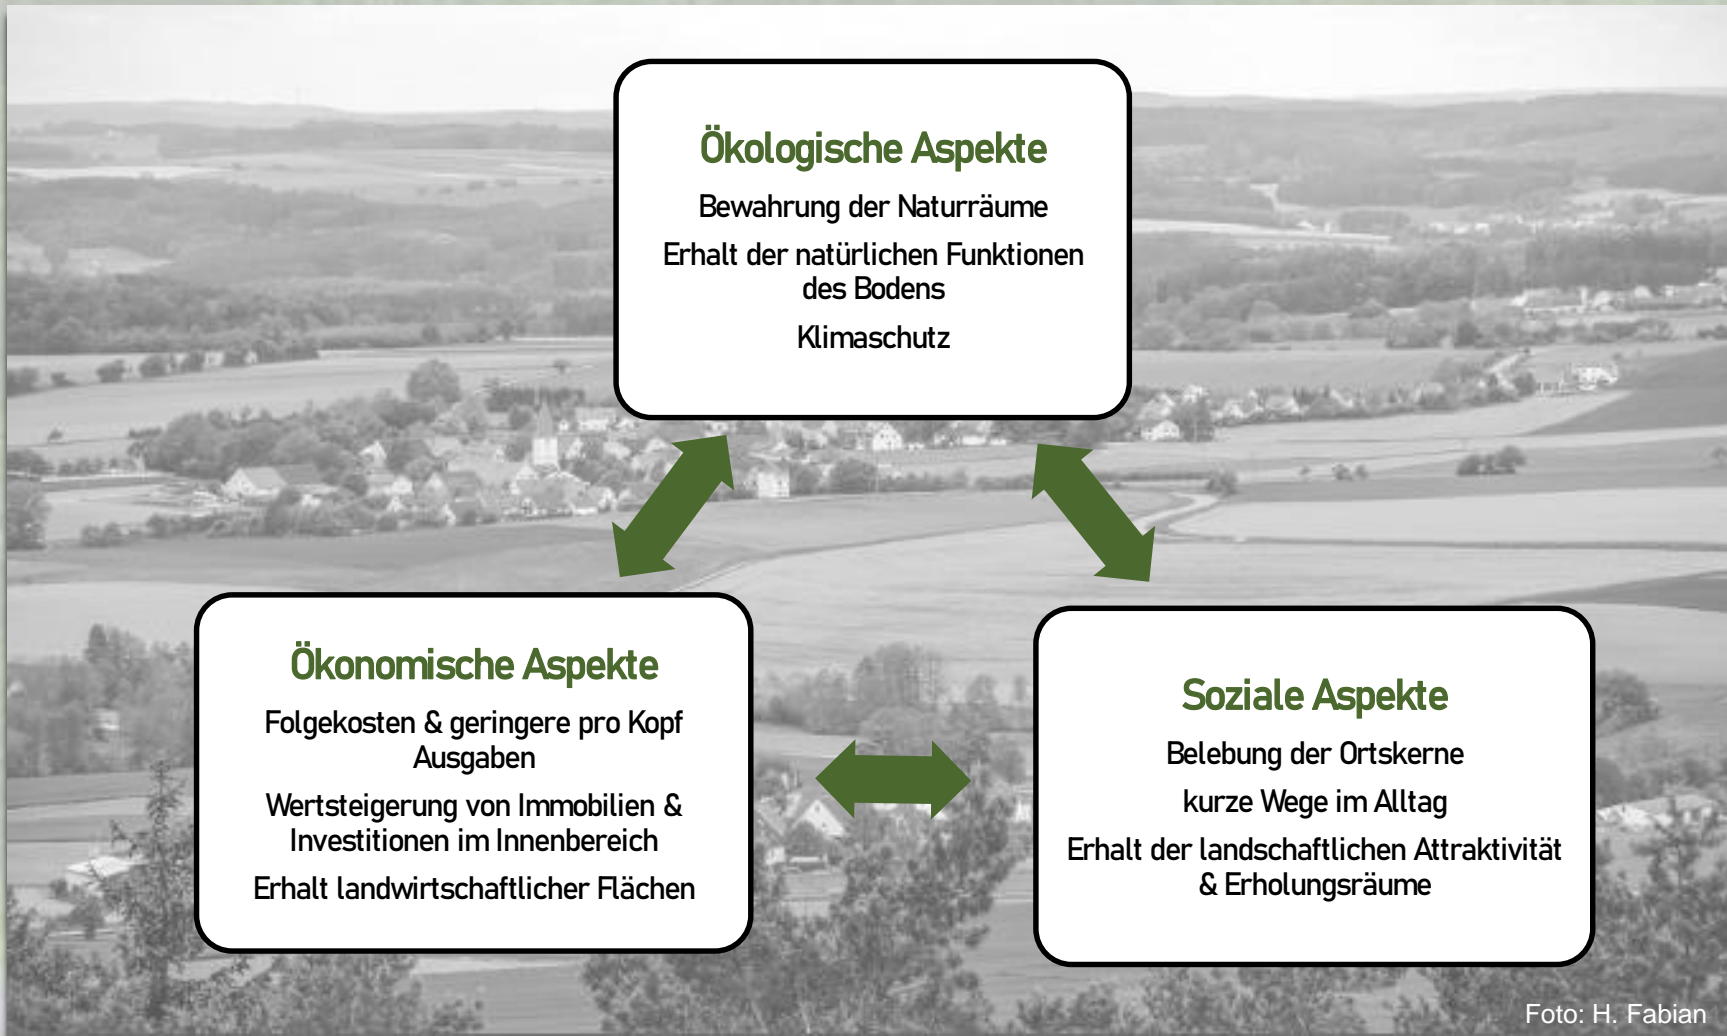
Ökologische Aspekte

Bewahrung der Naturräume

Erhalt der natürlichen Funktionen des Bodens

Klimaschutz

Ökonomische Aspekte

Folgekosten & geringere pro Kopf Ausgaben

Wertsteigerung von Immobilien & Investitionen im Innenbereich

Erhalt landwirtschaftlicher Flächen

Soziale Aspekte

Belebung der Ortskerne

kurze Wege im Alltag

Erhalt der landschaftlichen Attraktivität & Erholungsräume

Foto: H. Fabian